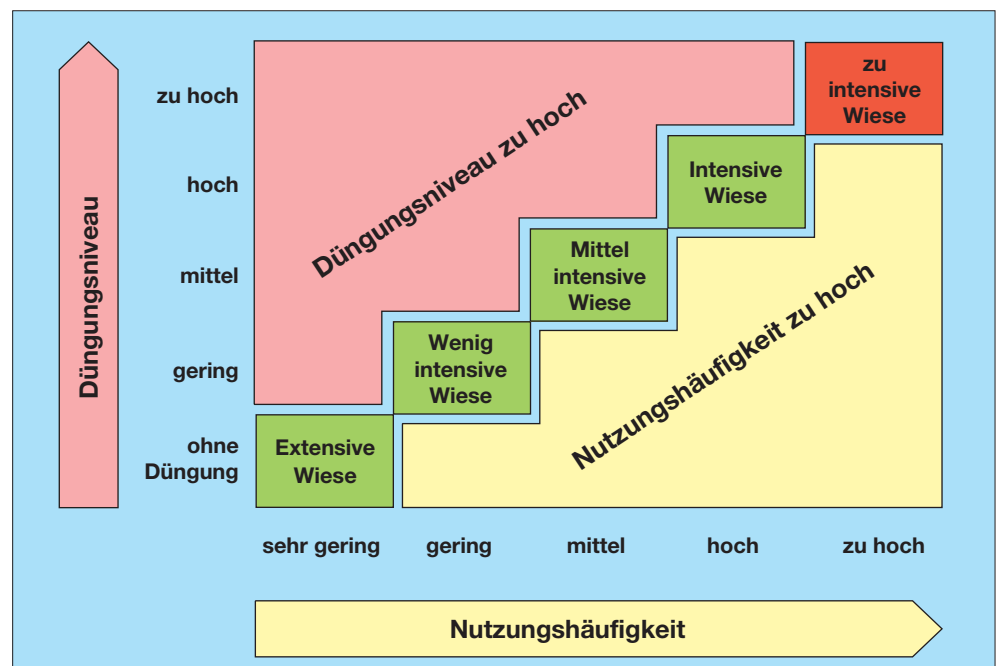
Düngungsniveau

zu hoch

hoch

mittel

gering

ohne Düngung

Düngungsniveau zu hoch

zu intensive Wiese

Intensive Wiese

Mittel intensive Wiese

Wenig intensive Wiese

Extensive Wiese

Nutzungshäufigkeit zu hoch

sehr gering

gering

mittel

hoch

zu hoch

Nutzungshäufigkeit